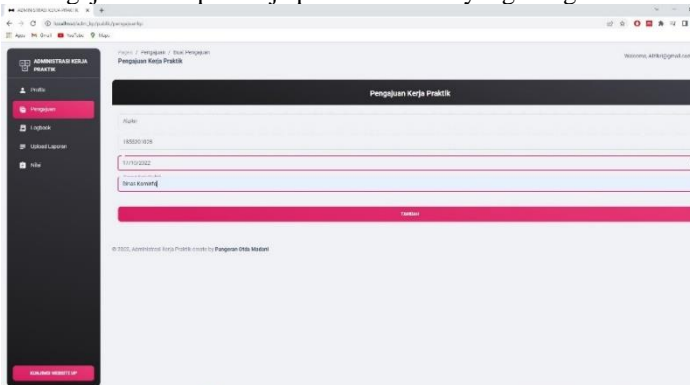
ADMINISTRASI KERJA PRAK ×

localhost/adm_kp/public/pengajuan/kp

Apps Gmail YouTube Maps

ADMINISTRASI KERJA PRAKTIK

Profile
Pengajuan
Logbook
Upload Laporan
Nilai

Pages / Pengajuan / Buat Pengajuan
Pengajuan Kerja Praktik

Welcome, admin@gmail.com

Pengajuan Kerja Praktik

Rudin
1855201026
17/10/2022
Dinas Kominfo

TAMBAH

© 2022, Administrasi Kerja Praktik made by Pangeran Otda Madani

KUNJUNGI WEBSITE UP